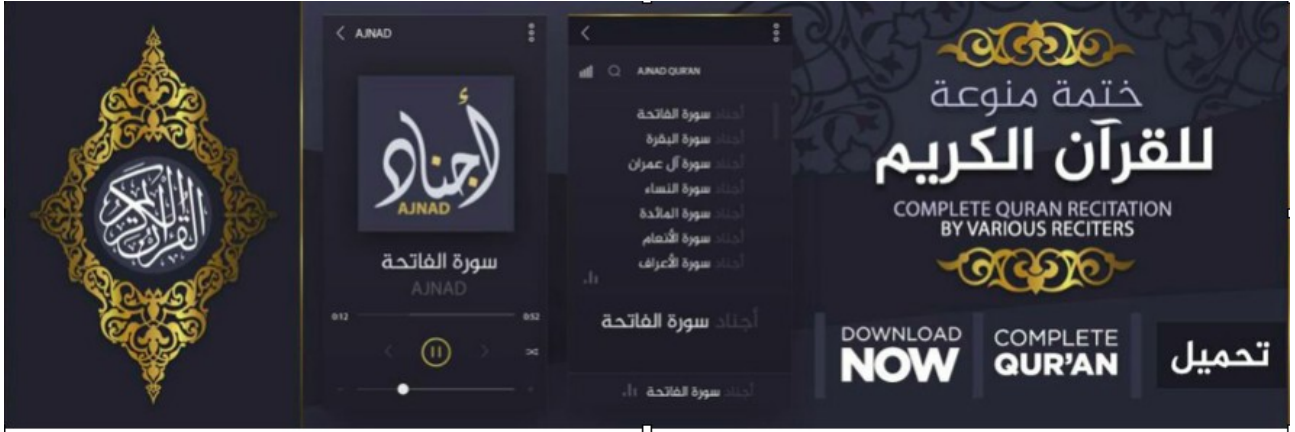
القرآن الكريم

AJNAD

أجناد
AJNAD

سورة الفاتحة
AJNAD

0:12
0:52

AJNAD QUR'AN

أجناد سورة الفاتحة
أجناد سورة البقرة
أجناد سورة آل عمران
أجناد سورة النساء
أجناد سورة المائدة
أجناد سورة الأنعام
أجناد سورة الأعراف

أجناد سورة الفاتحة

أجناد سورة الفاتحة

ختمة منوعة
للقرآن الكريم
COMPLETE QURAN RECITATION BY VARIOUS RECITERS

DOWNLOAD NOW

COMPLETE QUR'AN

تحميل